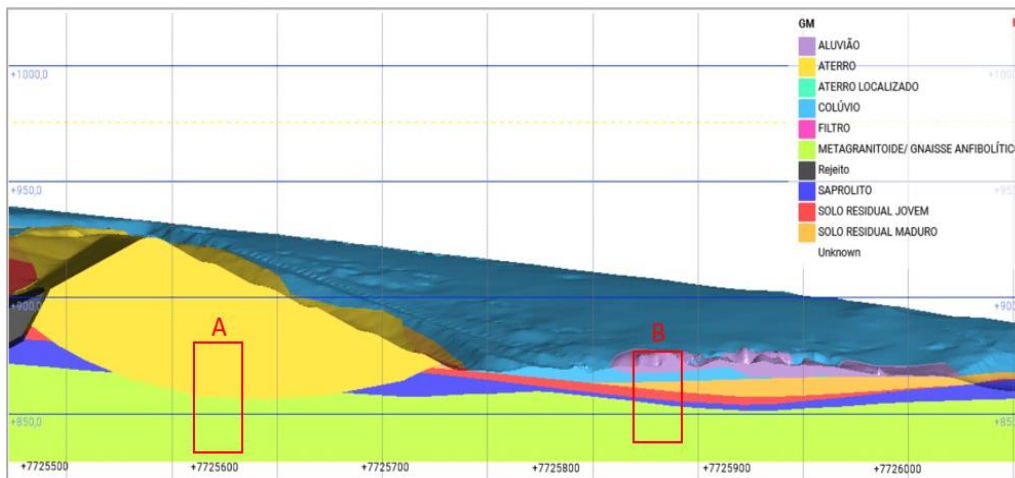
+1000,0
+950,0
+900
+850,0

GM
ALUVIÃO
ATERRO
ATERRO LOCALIZADO
COLÚVIO
FILTRO
METAGRANITOIDE/ GNAISSE ANFIBOLÍTIC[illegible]
Rejeito
SAPROLITO
SOLO RESIDUAL JOVEM
SOLO RESIDUAL MADURO
Unknown

+100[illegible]
+95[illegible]
+90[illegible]
+85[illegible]

A
B

+7725500
+7725600
+7725700
+7725800
+7725900
+7726000